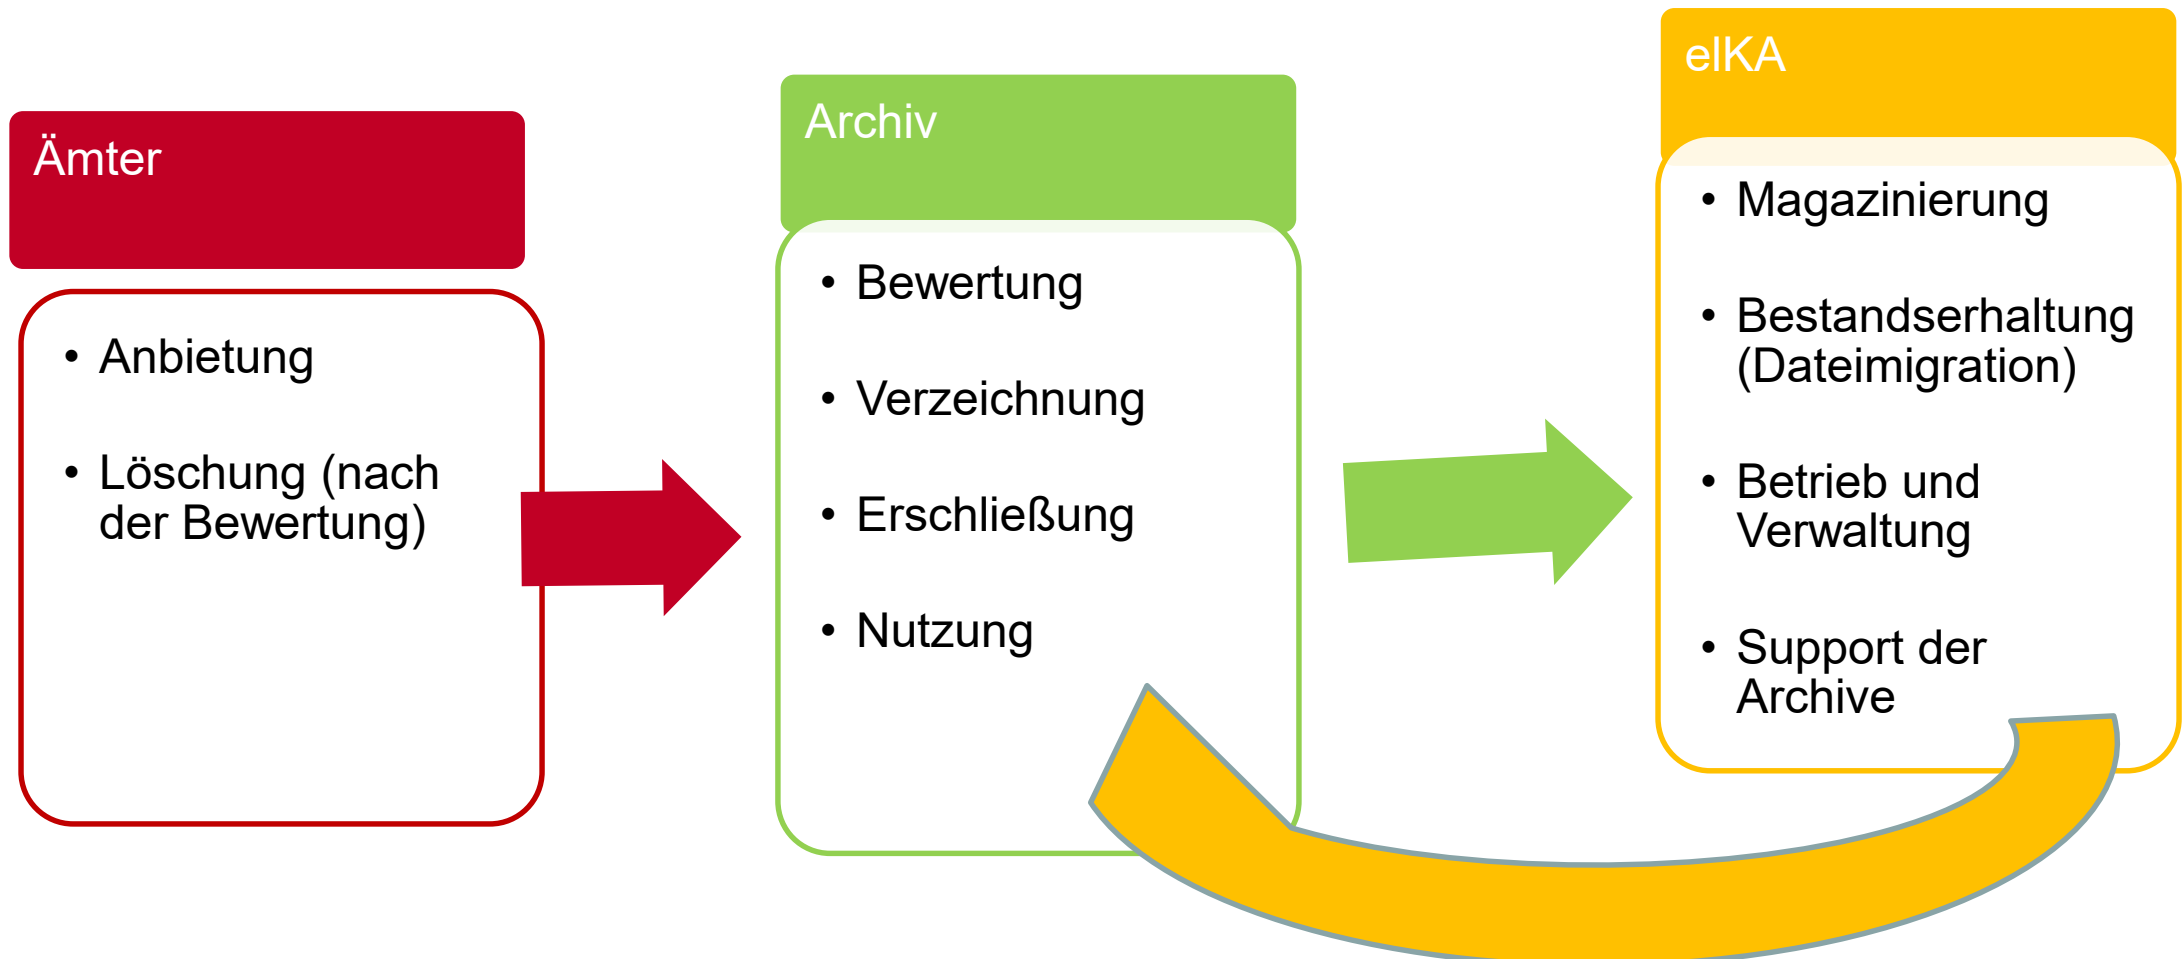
Ämter

- Anbietung
- Löschung (nach der Bewertung)

Archiv

- Bewertung
- Verzeichnung
- Erschließung
- Nutzung

elKA

- Magazinierung
- Bestandserhaltung (Dateimigration)
- Betrieb und Verwaltung
- Support der Archive